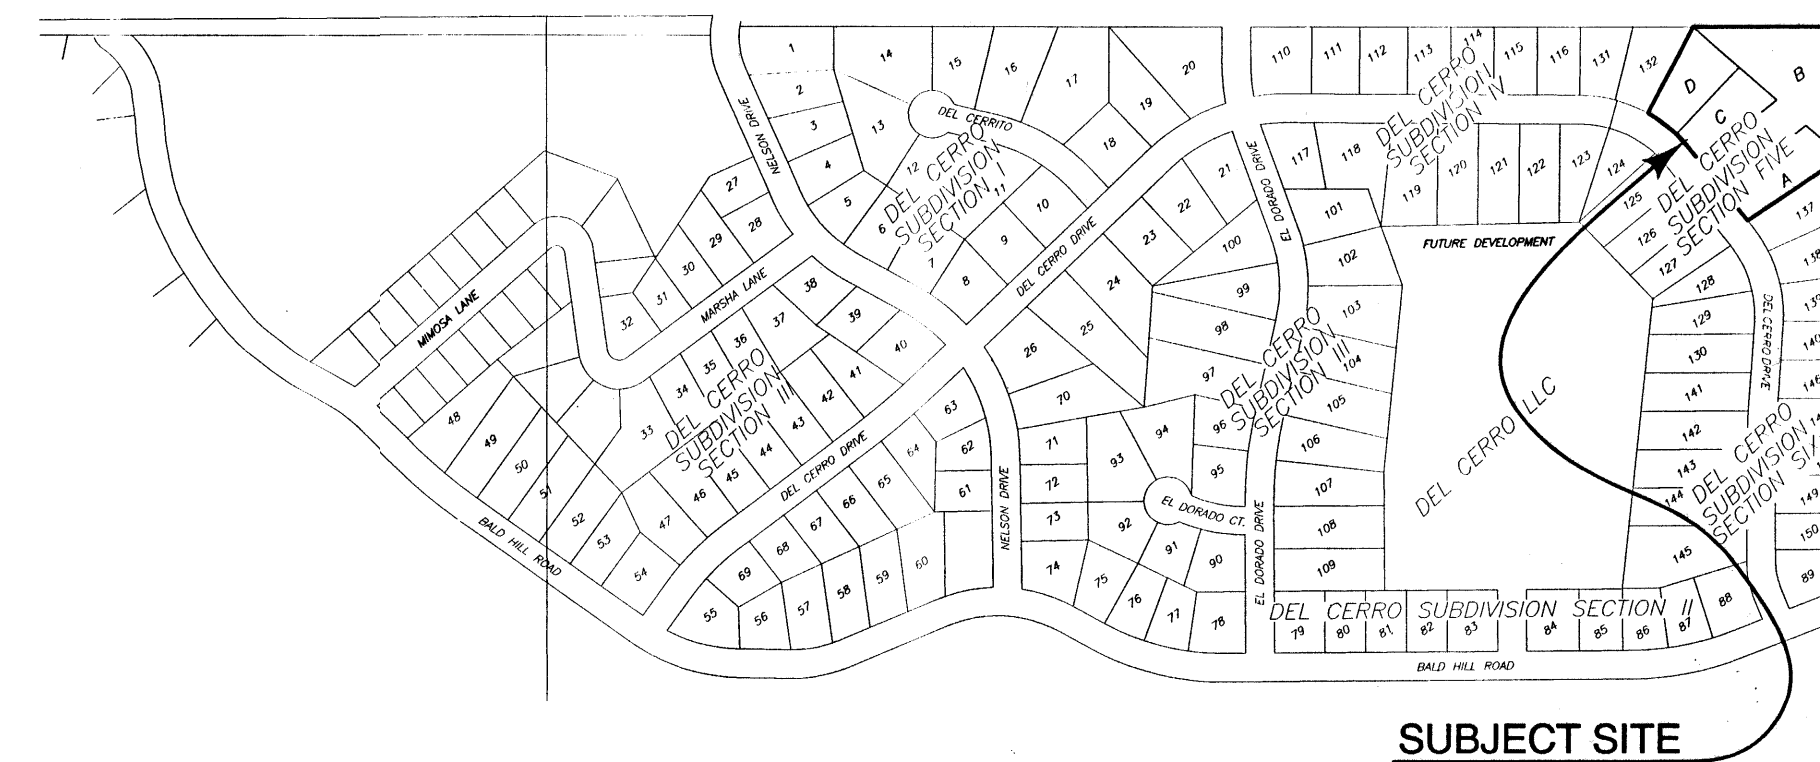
MIMOSA LANE
BALD HILL ROAD
NELSON DRIVE
MARSHA LANE
DEL CERRITO
DEL CERRO DRIVE
EL DORADO DRIVE
EL DORADO CT.
DEL CERRO SUBDIVISION SECTION I
DEL CERRO SUBDIVISION SECTION III
DEL CERRO SUBDIVISION SECTION III
DEL CERRO SUBDIVISION SECTION IV
DEL CERRO SUBDIVISION SECTION FIVE
DEL CERRO SUBDIVISION SECTION SIX
DEL CERRO SUBDIVISION SECTION II
FUTURE DEVELOPMENT
DEL CERRO LLC
A B C D
1 2 3 4 5 6 7 8 9 10 11 12 13 14 15 16 17 18 19 20 21 22 23 24 25 26 27 28 29 30 31 32 33 34 35 36 37 38 39 40 41 42 43 44 45 46 47 48 49 50 51 52 53 54 55 56 57 58 59 60 61 62 63 64 65 66 67 68 69 70 71 72 73 74 75 76 77 78 79 80 81 82 83 84 85 86 87 88 89 90 91 92 93 94 95 96 97 98 99 100 101 102 103 104 105 106 107 108 109 110 111 112 113 114 115 116 117 118 119 120 121 122 123 124 125 126 127 128 129 130 131 132 137 138 139 140 141 142 143 144 145 146 149 150
BALD HILL ROAD
SUBJECT SITE